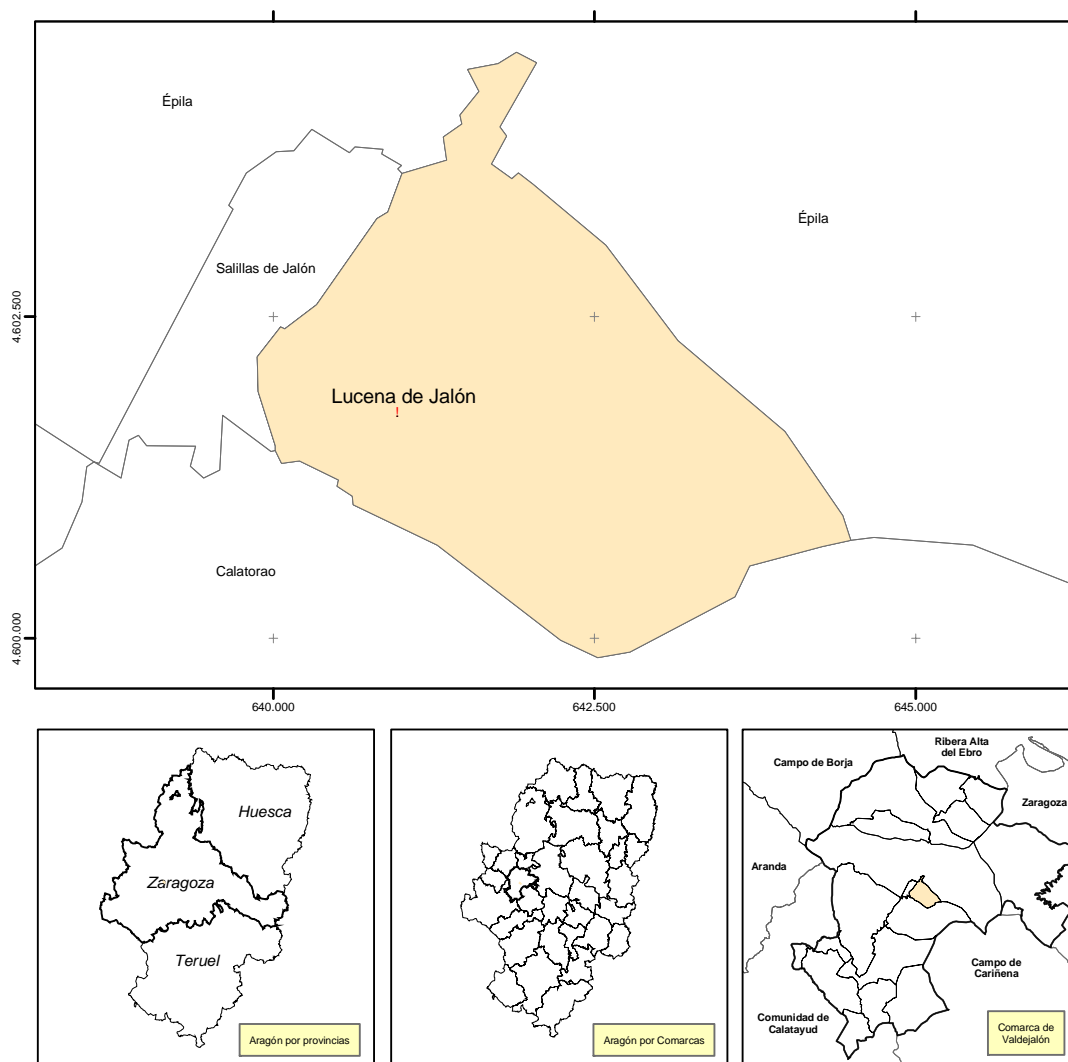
Épila

Épila

Salillas de Jalón

4.602.500

Lucena de Jalón

!

Calatorao

4.600.000

640.000

642.500

645.000

Huesca

Zaragoza

Teruel

Aragón por provincias

Aragón por Comarcas

Campo de Borja

Ribera Alta del Ebro

Zaragoza

Aranda

Campo de Cariñena

Comunidad de Calatayud

Comarca de Valdejalón